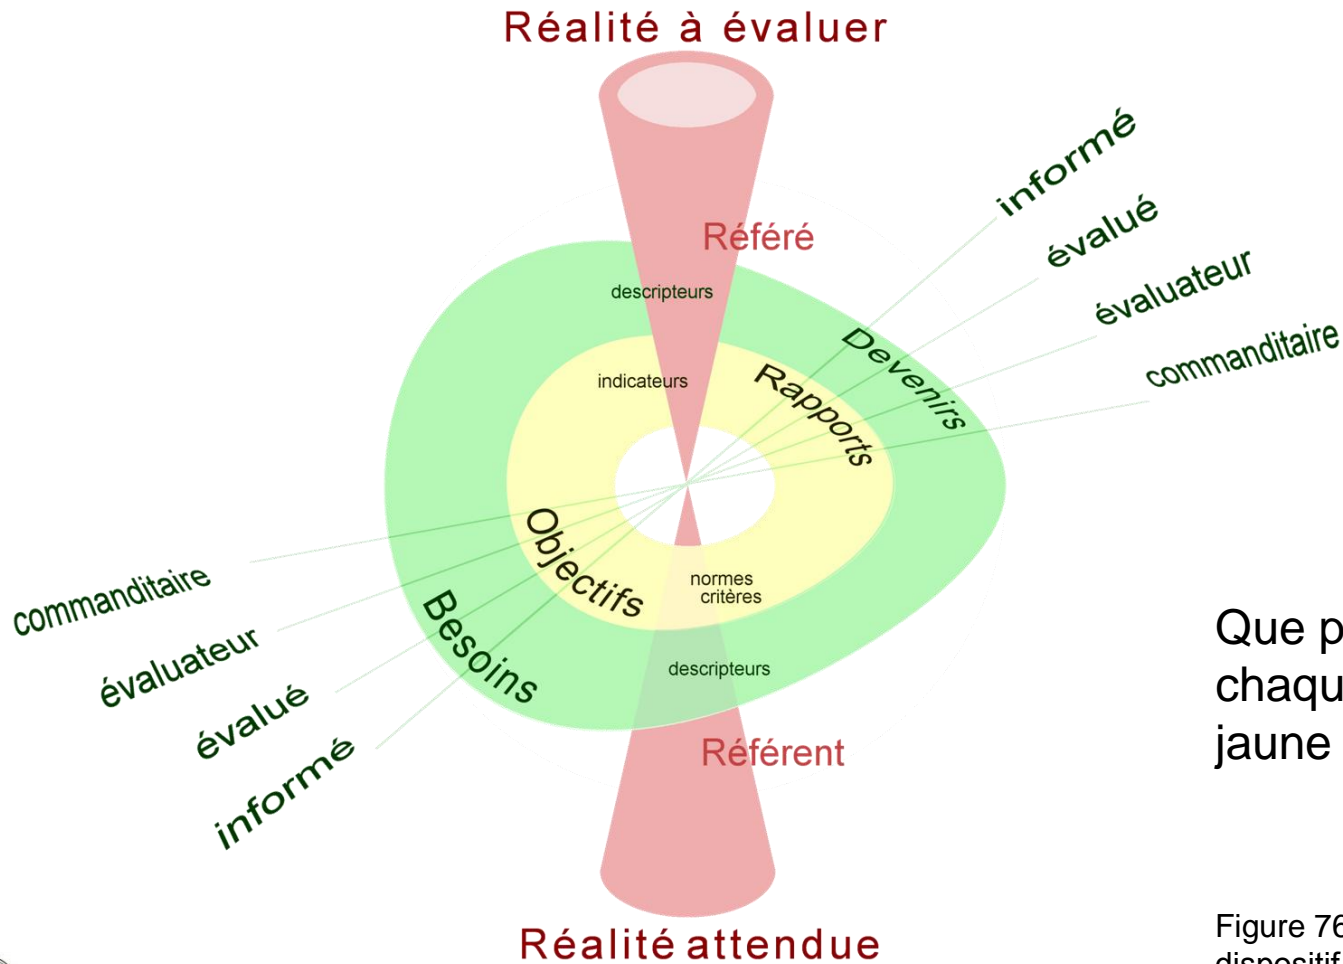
Réalité à évaluer

Référé

informé
évalué
évaluateur
commanditaire

descripteurs

Devenirs

indicateurs

Rapports

Objectifs

normes
critères

Besoins

descripteurs

commanditaire
évaluateur
évalué
informé

Référent

Réalité attendue

Que p
chaqu
jaune

Figure 76
dispositif